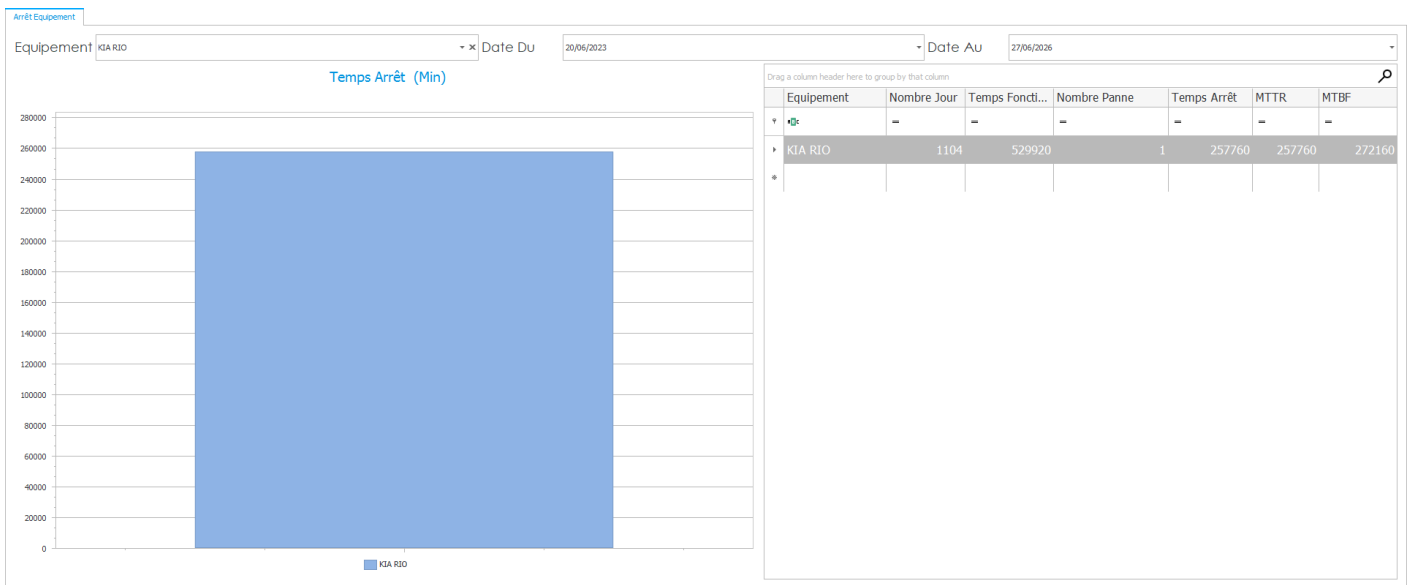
Arrêt Equipement

Equipement KIA RIO × Date Du 20/06/2023 Date Au 27/06/2026

Temps Arrêt (Min)

280000
260000
240000
220000
200000
180000
160000
140000
120000
100000
80000
60000
40000
20000
0

KIA RIO

Drag a column header here to group by that column

| Equipement | Nombre Jour | Temps Foncti... | Nombre Panne | Temps Arrêt | MTTR | MTBF |
|---|---|---|---|---|---|---|
| | = | = | = | = | = | = |
| KIA RIO | 1104 | 529920 | 1 | 257760 | 257760 | 272160 |